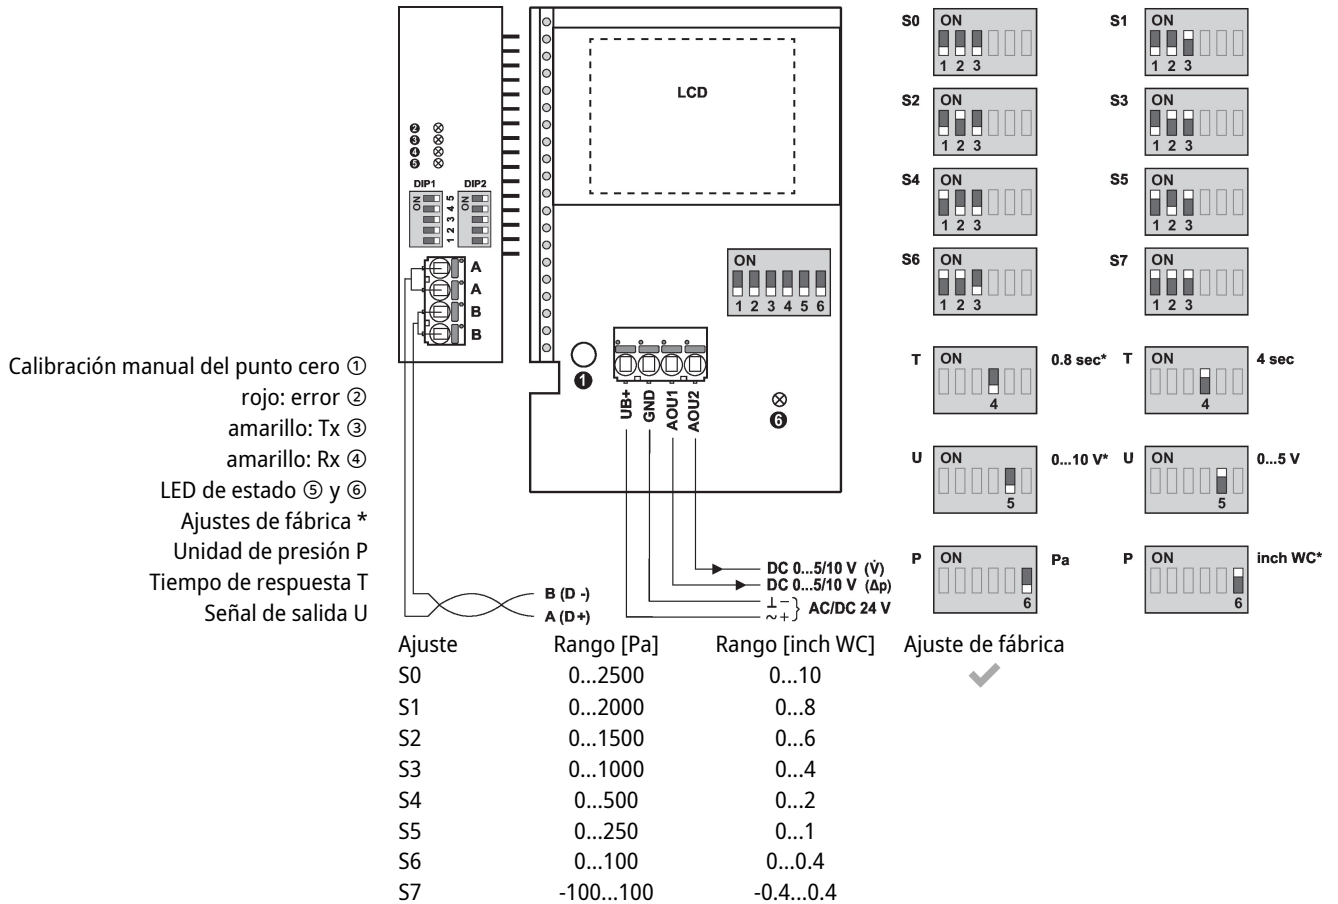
Calibración manual del punto cero ①
rojo: error ②
amarillo: Tx ③
amarillo: Rx ④
LED de estado ⑤ y ⑥
Ajustes de fábrica *
Unidad de presión P
Tiempo de respuesta T
Señal de salida U

❷ ⊗
❸ ⊗
❹ ⊗
❺ ⊗

DIP1 DIP2
ON 1 2 3 4 5
ON

A
A
B
B

LCD

ON
1 2 3 4 5 6

❶

UB+ GND AOU1 AOU2

⊗
❻

B (D -)
A (D+)

DC 0...5/10 V ($\dot{V}$)
DC 0...5/10 V ($\Delta p$)
$\perp -$
$\sim +$ AC/DC 24 V

S0 ON 1 2 3
S1 ON 1 2 3
S2 ON 1 2 3
S3 ON 1 2 3
S4 ON 1 2 3
S5 ON 1 2 3
S6 ON 1 2 3
S7 ON 1 2 3

T ON 4 0.8 sec*
T ON 4 4 sec
U ON 5 0...10 V*
U ON 5 0...5 V
P ON 6 Pa
P ON 6 inch WC*

| Ajuste | Rango [Pa] | Rango [inch WC] | Ajuste de fábrica |
|---|---|---|---|
| S0 | 0...2500 | 0...10 | ✔ |
| S1 | 0...2000 | 0...8 | |
| S2 | 0...1500 | 0...6 | |
| S3 | 0...1000 | 0...4 | |
| S4 | 0...500 | 0...2 | |
| S5 | 0...250 | 0...1 | |
| S6 | 0...100 | 0...0.4 | |
| S7 | -100...100 | -0.4...0.4 | |